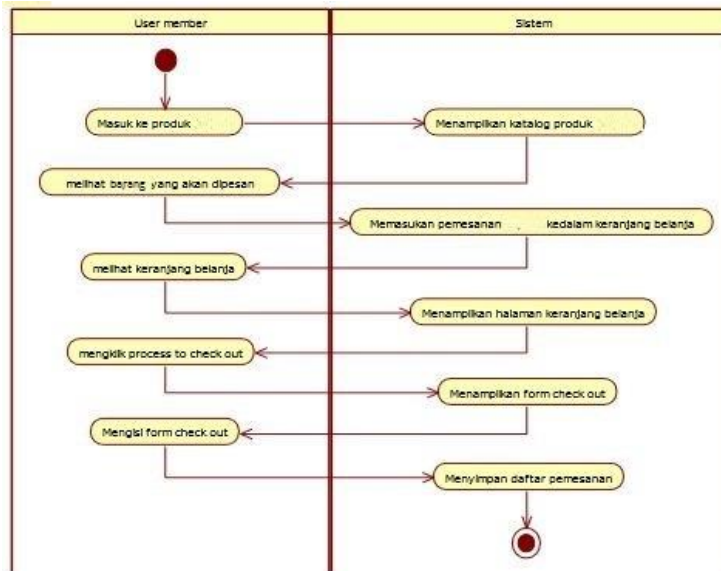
User member

Sistem

Masuk ke produk

Menampilkan katalog produk

melihat barang yang akan dipesan

Memasukan pemesanan , kedalam keranjang belanja

melihat keranjang belanja

Menampilkan halaman keranjang belanja

mengklik process to check out

Menampilkan form check out

Mengisi form check out

Menyimpan daftar pemesanan